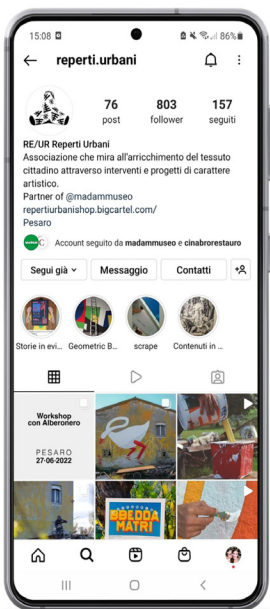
15:08 86%

reperti.urbani

76 post
803 follower
157 seguiti

RE/UR Reperti Urbani
Associazione che mira all'arricchimento del tessuto cittadino attraverso interventi e progetti di carattere artistico.
Partner of @madammuseo
repertiurbanishop.bigcartel.com/
Pesaro

Account seguito da madammuseo e cinabrorestauro

Segui già
Messaggio
Contatti

Storie in evi...
Geometric B...
scrape
Contenuti in ...

Workshop con Alberoniero
PESARO
27-06-2022

SBEDDA MATRI